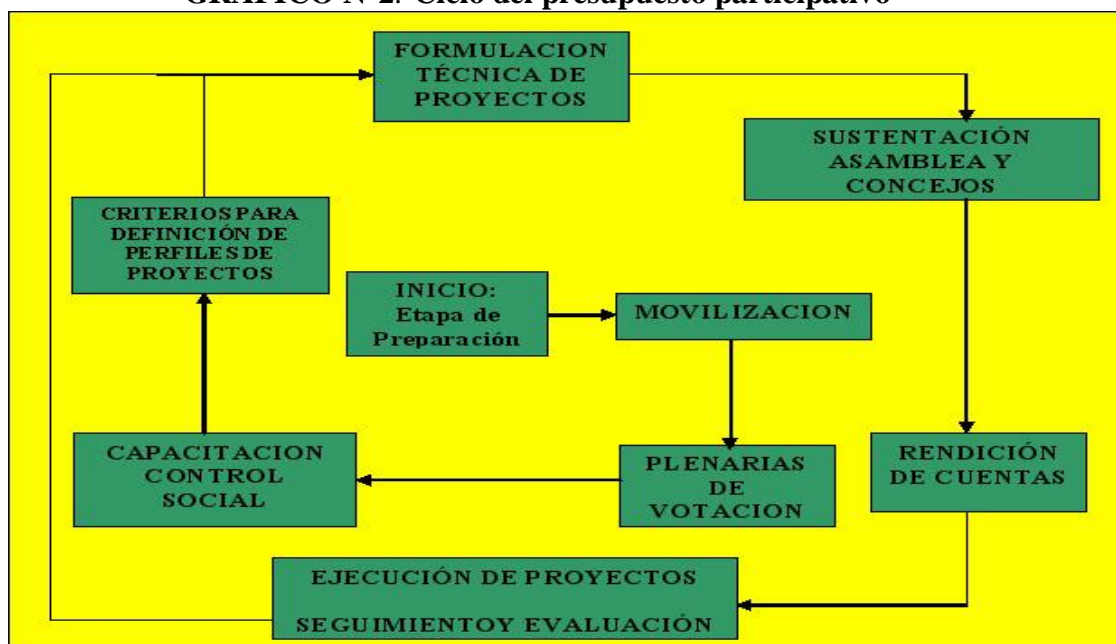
GRÁFICO N°2: Ciclo del presupuesto participativo

FORMULACION TÉCNICA DE PROYECTOS

SUSTENTACIÓN ASAMBLEA Y CONCEJOS

CRITERIOS PARA DEFINICIÓN DE PERFILES DE PROYECTOS

INICIO: Etapa de Preparación

MOVILIZACION

CAPACITACION CONTROL SOCIAL

PLENARIAS DE VOTACION

RENDICIÓN DE CUENTAS

EJECUCIÓN DE PROYECTOS

SEGUIMIENTOY EVALUACIÓN